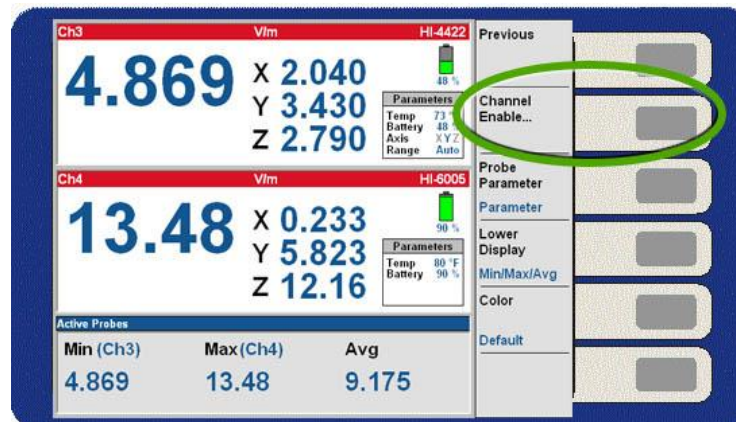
Ch3 V/m HI-4422

4.869

X 2.040
Y 3.430
Z 2.790

48 %

Parameters
Temp 73 °F
Battery 48 %
Axis XYZ
Range Auto

Ch4 V/m HI-6005

13.48

X 0.233
Y 5.823
Z 12.16

90 %

Parameters
Temp 80 °F
Battery 90 %

Active Probes

Min (Ch3) Max (Ch4) Avg
4.869 13.48 9.175

Previous

Channel Enable...

Probe Parameter
Parameter

Lower Display
Min/Max/Avg

Color
Default